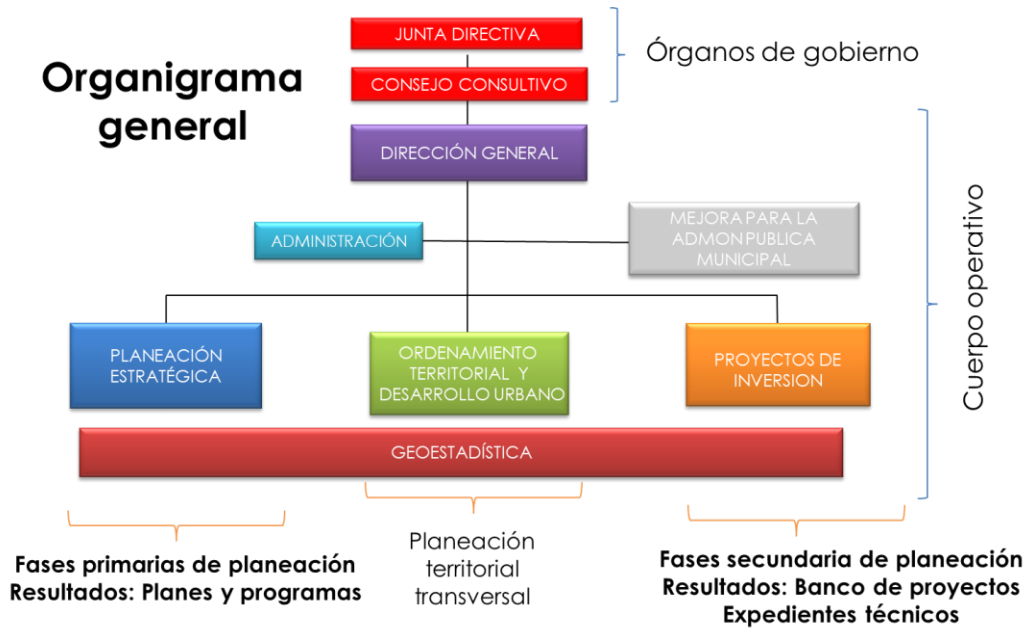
Organigrama general

JUNTA DIRECTIVA

CONSEJO CONSULTIVO

Órganos de gobierno

DIRECCIÓN GENERAL

ADMINISTRACIÓN

MEJORA PARA LA ADMON PUBLICA MUNICIPAL

Cuerpo operativo

PLANEACIÓN ESTRATÉGICA

ORDENAMIENTO TERRITORIAL Y DESARROLLO URBANO

PROYECTOS DE INVERSION

GEOESTADÍSTICA

Fases primarias de planeación
Resultados: Planes y programas

Planeación territorial transversal

Fases secundaria de planeación
Resultados: Banco de proyectos
Expedientes técnicos